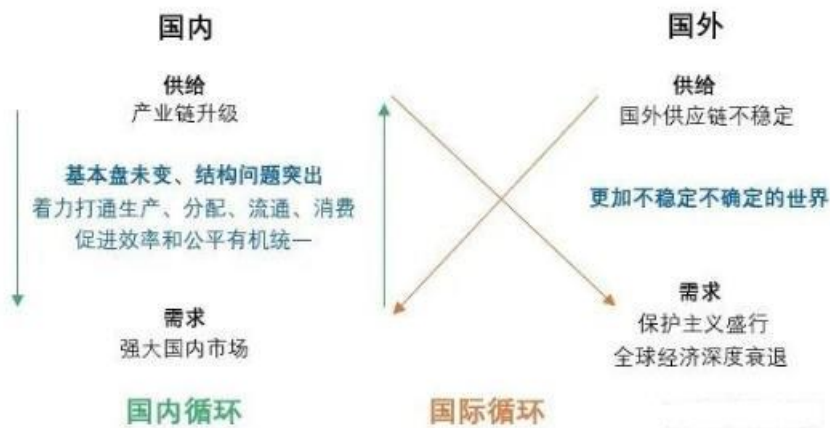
国内

国外

供给
产业链升级

基本盘未变、结构问题突出
着力打通生产、分配、流通、消费
促进效率和公平有机统一

需求
强大国内市场

供给
国外供应链不稳定

更加不稳定不确定的世界

需求
保护主义盛行
全球经济深度衰退

国内循环

国际循环